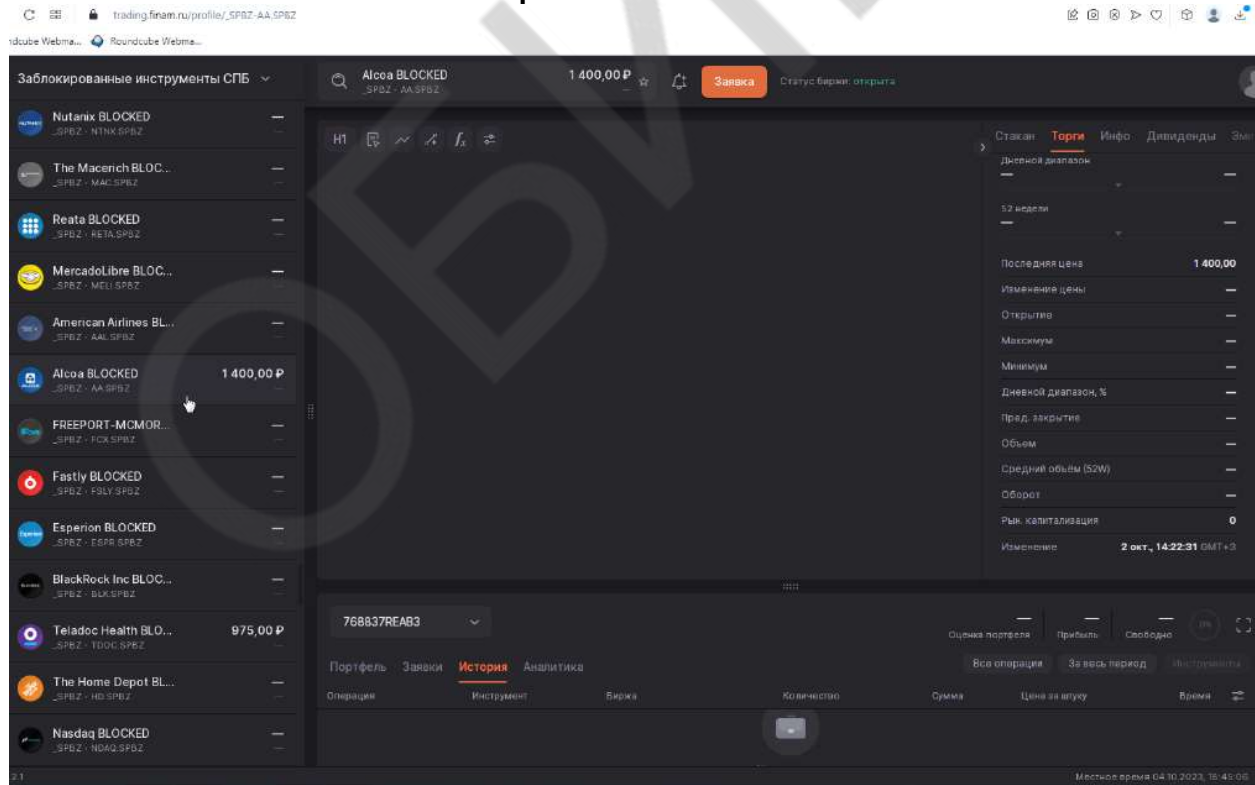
trading.finam.ru/profile/_SPBZ-AA.SPBZ

Roundcube Webma... Roundcube Webma...

Заблокированные инструменты СПБ

Nutanix BLOCKED
_SPBZ · NTNX.SPBZ
—

The Macerich BLOC...
_SPBZ · MAC.SPBZ
—

Reata BLOCKED
_SPBZ · RETA.SPBZ
—

MercadoLibre BLOC...
_SPBZ · MELI.SPBZ
—

American Airlines BL...
_SPBZ · AAL.SPBZ
—

Alcoa BLOCKED
_SPBZ · AA.SPBZ
1 400,00 ₽

FREEPORT-MCMOR...
_SPBZ · FCX.SPBZ
—

Fastly BLOCKED
_SPBZ · FSLY.SPBZ
—

Esperion BLOCKED
_SPBZ · ESPR.SPBZ
—

BlackRock Inc BLOC...
_SPBZ · BLK.SPBZ
—

Teladoc Health BLO...
_SPBZ · TDOC.SPBZ
975,00 ₽

The Home Depot BL...
_SPBZ · HD.SPBZ
—

Nasdaq BLOCKED
_SPBZ · NDAQ.SPBZ
—

Alcoa BLOCKED
_SPBZ · AA.SPBZ
1 400,00 ₽
Заявка
Статус биржи: открыта

H1

Стакан Торги Инфо Дивиденды

Дневной диапазон
—
—

52 недели
—
—

| | |
|---|---|
| Последняя цена | 1 400,00 |
| Изменение цены | — |
| Открытие | — |
| Максимум | — |
| Минимум | — |
| Дневной диапазон, % | — |
| Пред. закрытие | — |
| Объем | — |
| Средний объём (52W) | — |
| Оборот | — |
| Рын. капитализация | 0 |
| Изменение | 2 окт., 14:22:31 GMT+3 |

768837REAB3

— Оценка портфеля — Прибыль — Свободно

Портфель Заявки История Аналитика

Все операции За весь период Инструменты

| Операция | Инструмент | Биржа | Количество | Сумма | Цена за штуку | Время |
|---|---|---|---|---|---|---|

Местное время 04.10.2023, 16:45:06